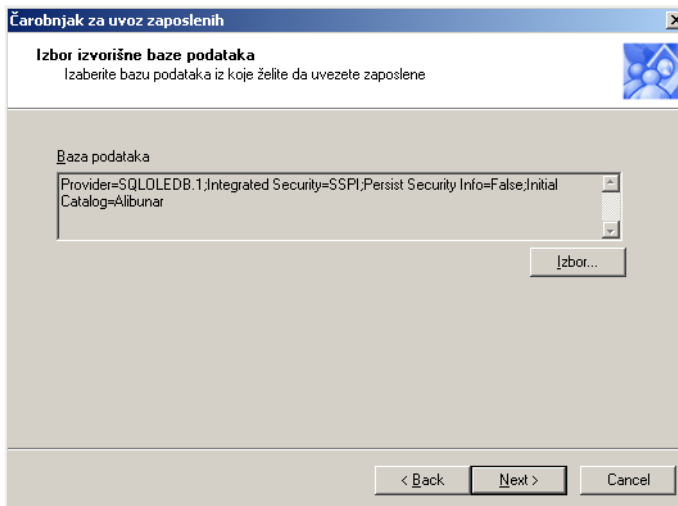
Čarobnjak za uvoz zaposlenih

Izbor izvorišne baze podataka
Izaberite bazu podataka iz koje želite da uvezete zaposlene

Baza podataka

Provider=SQLOLEDB.1;Integrated Security=SSPI;Persist Security Info=False;Initial Catalog=Alibunar

Izbor...

< Back

Next >

Cancel